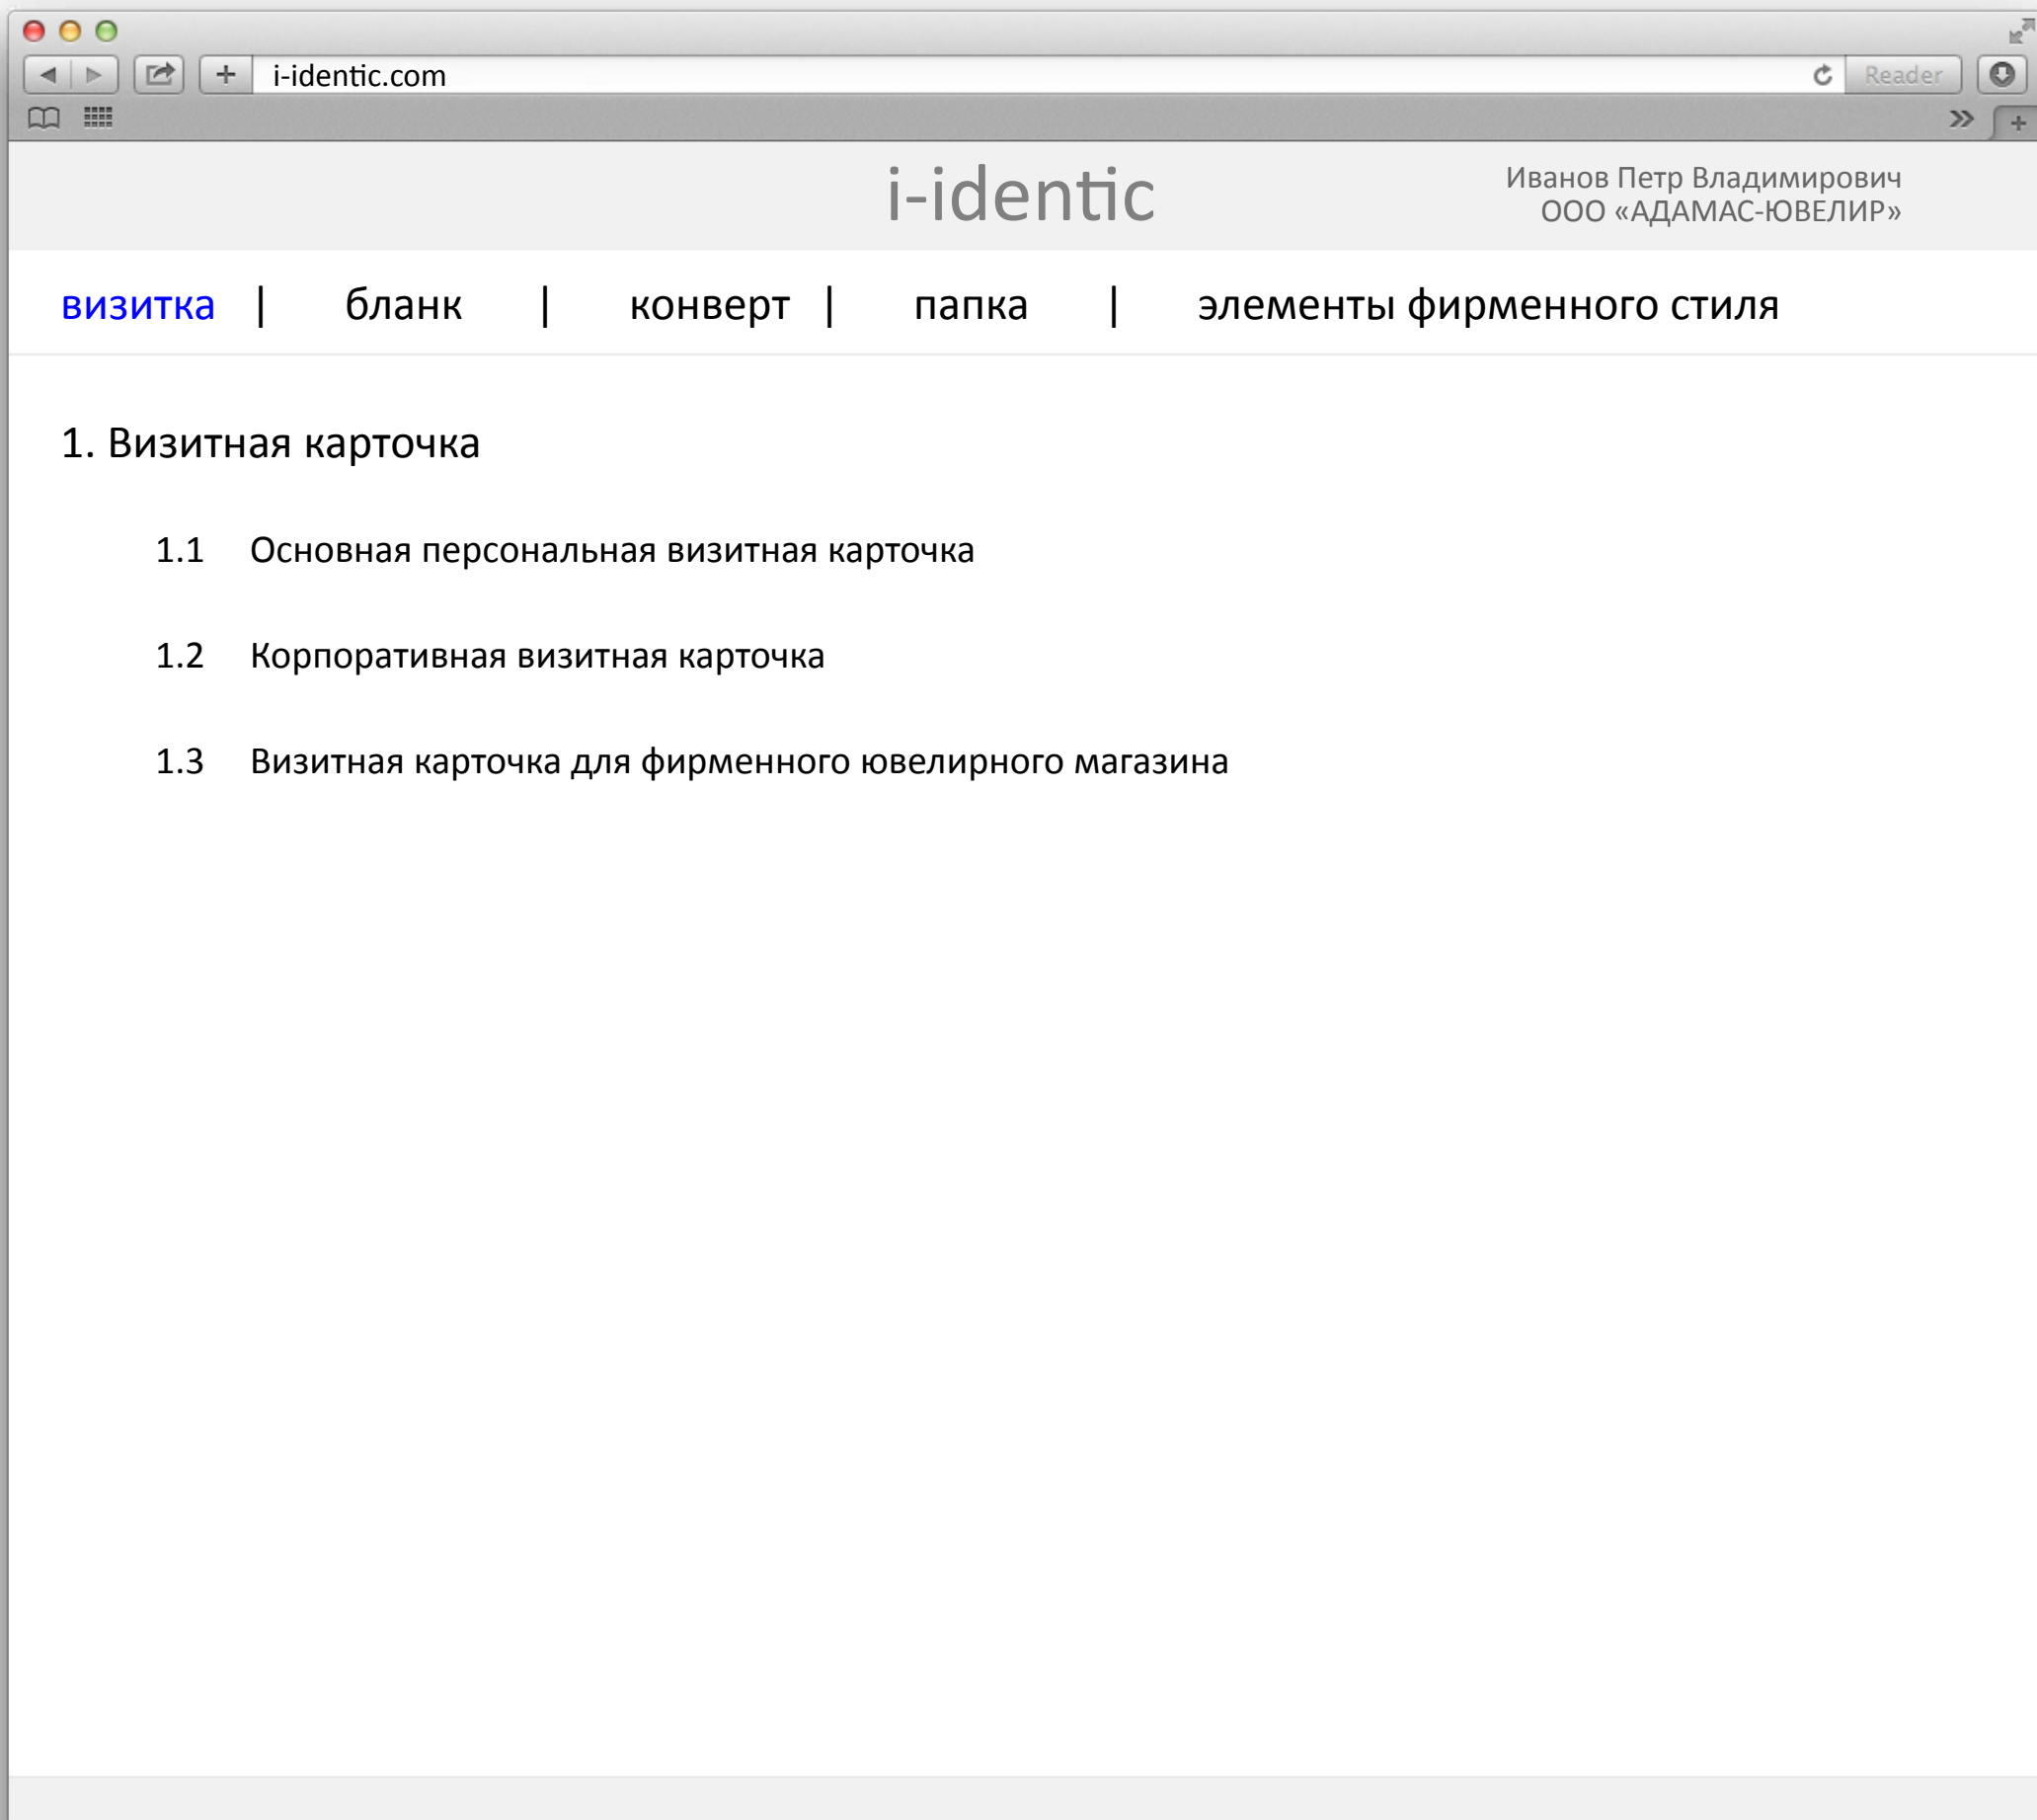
i-identic.com

Reader

i-identic

Иванов Петр Владимирович
ООО «АДАМАС-ЮВЕЛИР»

визитка | бланк | конверт | папка | элементы фирменного стиля

1. Визитная карточка

1.1 Основная персональная визитная карточка

1.2 Корпоративная визитная карточка

1.3 Визитная карточка для фирменного ювелирного магазина